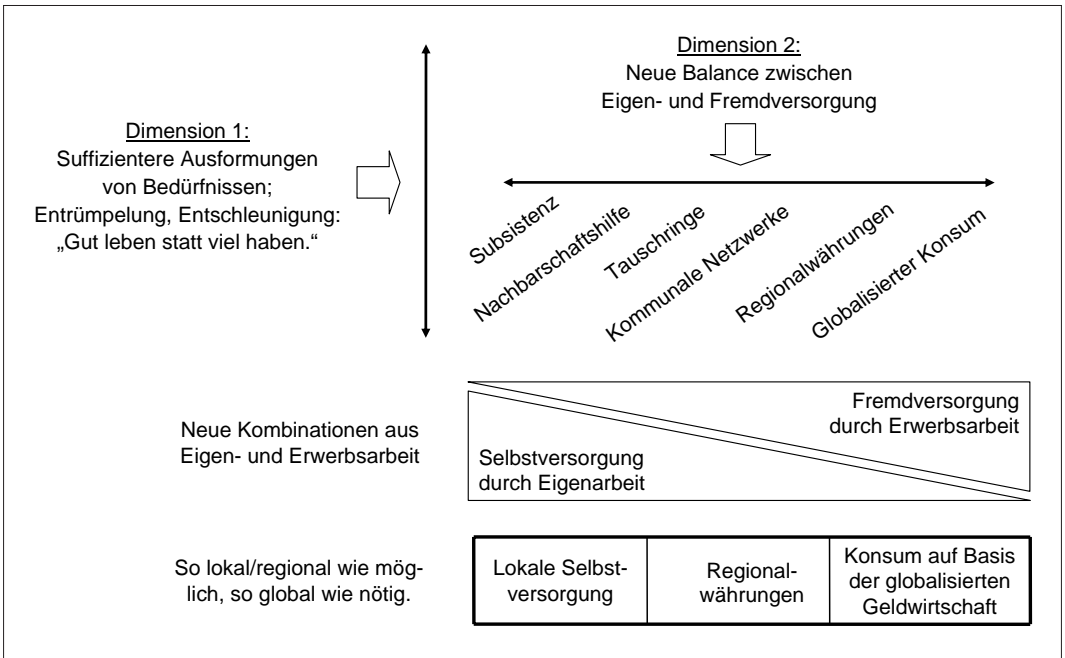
Dimension 2:
Neue Balance zwischen Eigen- und Fremdversorgung

Dimension 1:
Suffizientere Ausformungen von Bedürfnissen; Entrümpelung, Entschleunigung: „Gut leben statt viel haben."

Subsistenz

Nachbarschaftshilfe

Tauschringe

Kommunale Netzwerke

Regionalwährungen

Globalisierter Konsum

Neue Kombinationen aus Eigen- und Erwerbsarbeit

Fremdversorgung durch Erwerbsarbeit

Selbstversorgung durch Eigenarbeit

So lokal/regional wie möglich, so global wie nötig.

| Lokale Selbstversorgung | Regionalwährungen | Konsum auf Basis der globalisierten Geldwirtschaft |
|---|---|---|